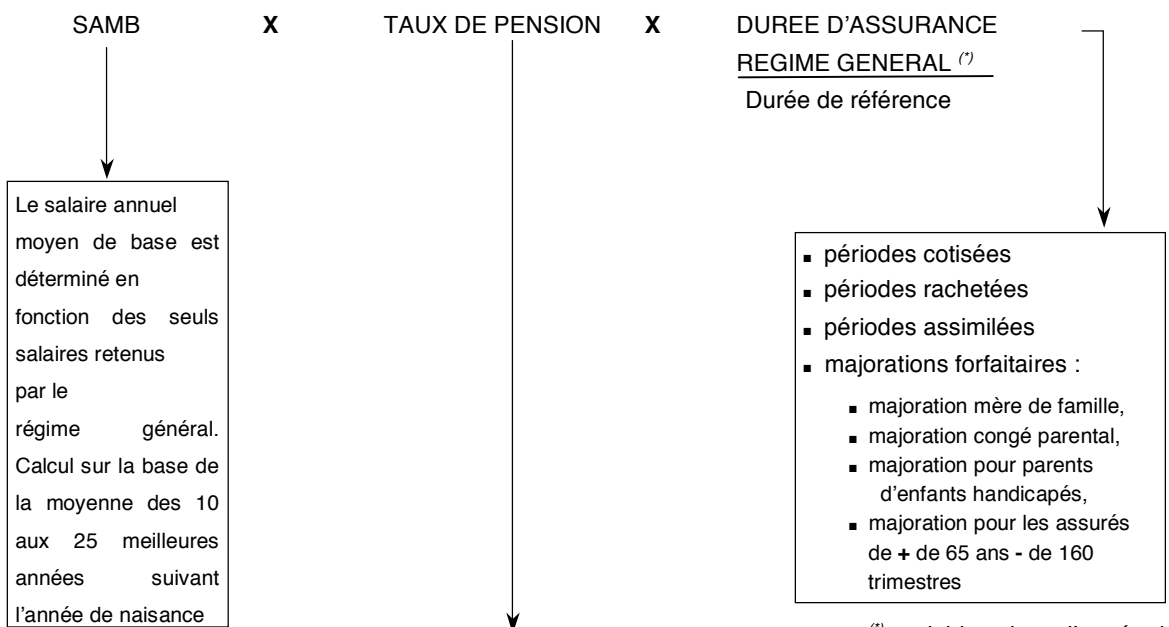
SAMB **X** TAUX DE PENSION **X** DUREE D'ASSURANCE REGIME GENERAL $^{(*)}$

Durée de référence

Le salaire annuel moyen de base est déterminé en fonction des seuls salaires retenus par le régime général. Calcul sur la base de la moyenne des 10 aux 25 meilleures années suivant l'année de naisance

- périodes cotisées
- périodes rachetées
- périodes assimilées
- majorations forfaitaires :
  - majoration mère de famille,
  - majoration congé parental,
  - majoration pour parents d'enfants handicapés,
  - majoration pour les assurés de **+** de 65 ans **-** de 160 trimestres

$^{(*)}$ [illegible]